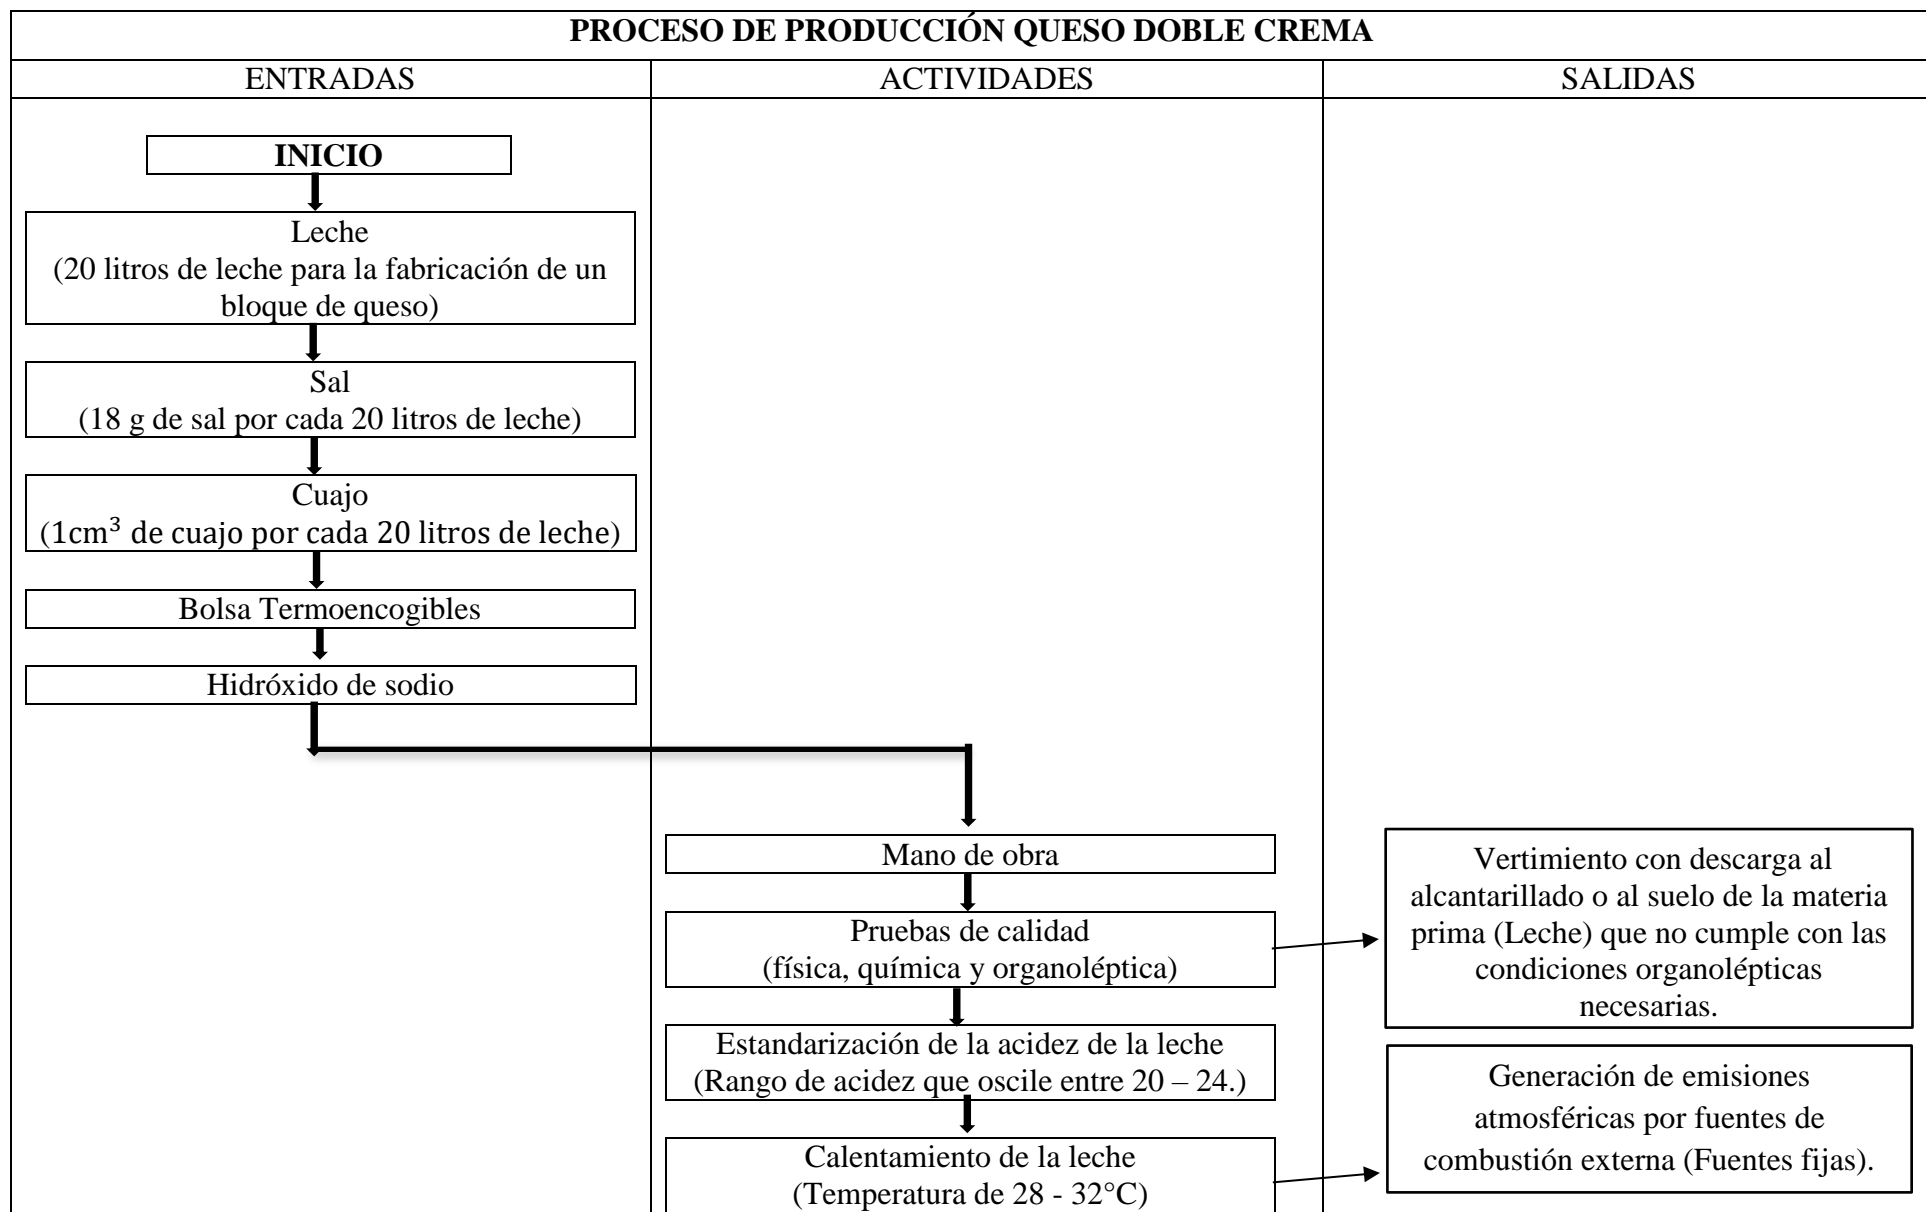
PROCESO DE PRODUCCIÓN QUESO DOBLE CREMA

ENTRADAS

ACTIVIDADES

SALIDAS

INICIO

Leche
(20 litros de leche para la fabricación de un bloque de queso)

Sal
(18 g de sal por cada 20 litros de leche)

Cuajo
($1cm^3$ de cuajo por cada 20 litros de leche)

Bolsa Termoencogibles

Hidróxido de sodio

Mano de obra

Pruebas de calidad
(física, química y organoléptica)

Estandarización de la acidez de la leche
(Rango de acidez que oscile entre 20 – 24.)

Calentamiento de la leche
(Temperatura de 28 - 32°C)

Vertimiento con descarga al alcantarillado o al suelo de la materia prima (Leche) que no cumple con las condiciones organolépticas necesarias.

Generación de emisiones atmosféricas por fuentes de combustión externa (Fuentes fijas).